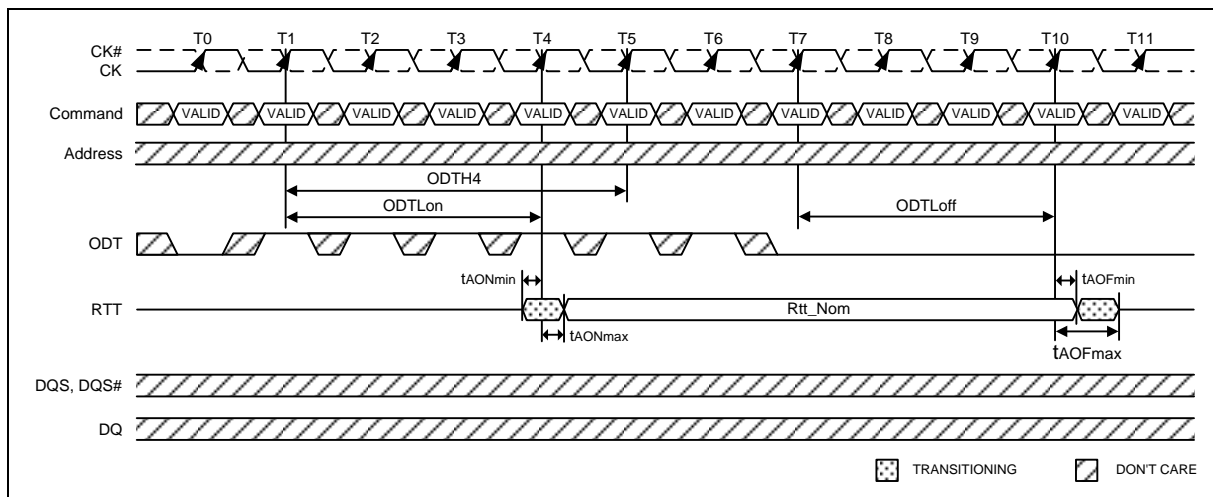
CK#
CK

T0 T1 T2 T3 T4 T5 T6 T7 T8 T9 T10 T11

Command VALID VALID VALID VALID VALID VALID VALID VALID VALID VALID VALID VALID

Address

ODTH4

ODTLon

ODTLoff

ODT

tAONmin

tAOFmin

RTT

Rtt_Nom

tAONmax

tAOFmax

DQS, DQS#

DQ

TRANSITIONING

DON'T CARE